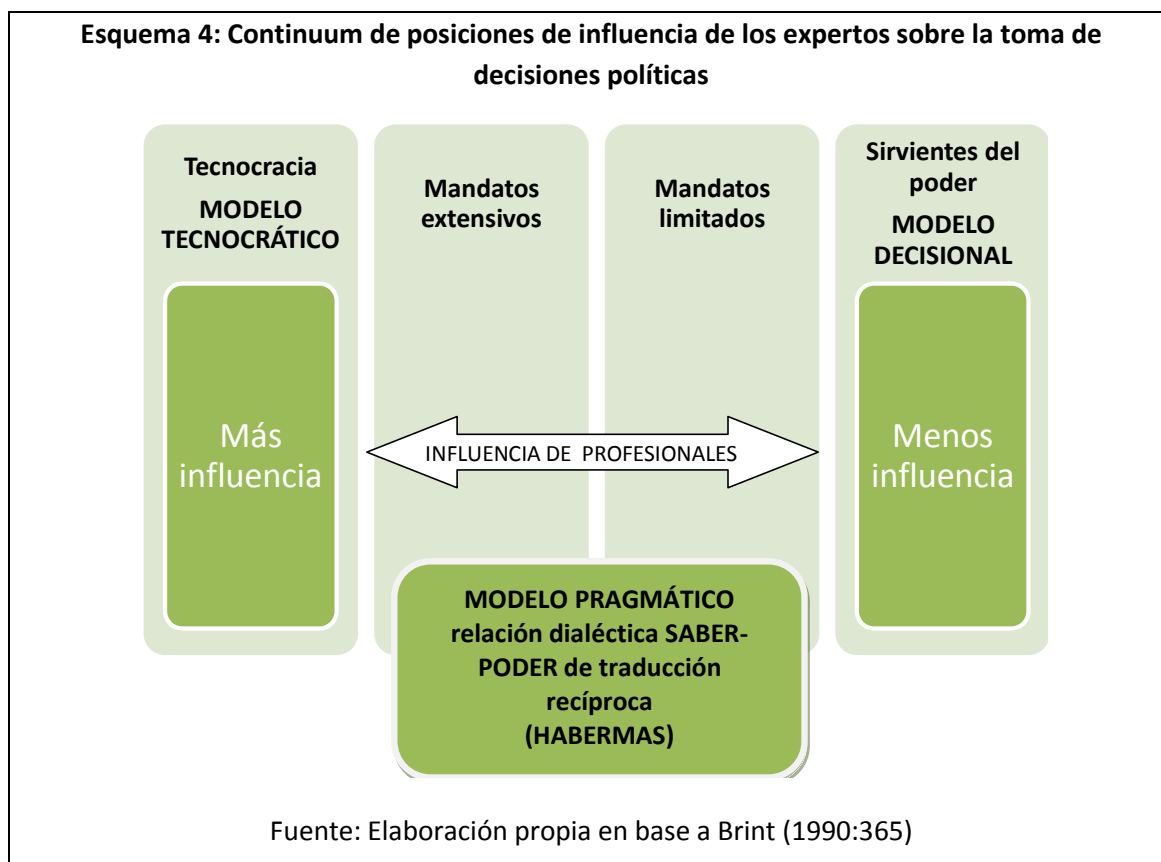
Esquema 4: Continuum de posiciones de influencia de los expertos sobre la toma de decisiones políticas

Tecnocracia
MODELO TECNOCRÁTICO

Más influencia

Mandatos extensivos

Mandatos limitados

Sirvientes del poder
MODELO DECISIONAL

Menos influencia

INFLUENCIA DE PROFESIONALES

MODELO PRAGMÁTICO relación dialéctica SABER-PODER de traducción recíproca (HABERMAS)

Fuente: Elaboración propia en base a Brint (1990:365)